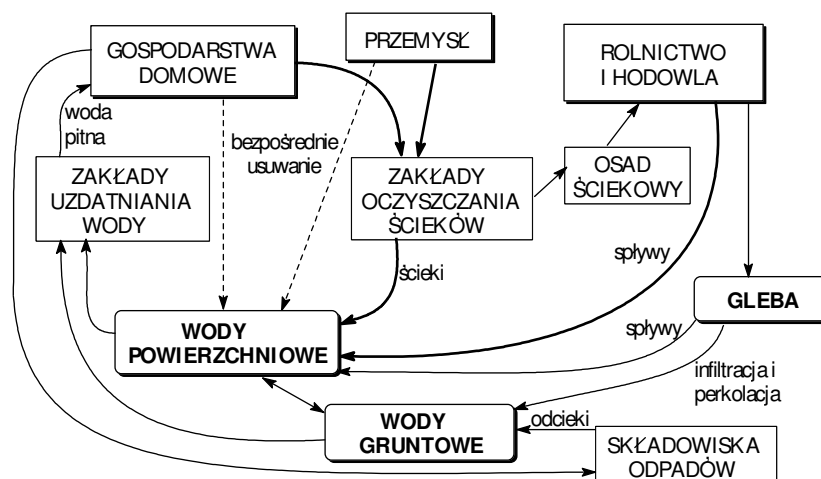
GOSPODARSTWA DOMOWE

PRZEMYSŁ

ROLNICTWO I HODOWLA

woda pitna

bezpośrednie usuwanie

ZAKŁADY UZDATNIANIA WODY

ZAKŁADY OCZYSZCZANIA ŚCIEKÓW

OSAD ŚCIEKOWY

spływy

ścieki

GLEBA

spływy

WODY POWIERZCHNIOWE

infiltracja i perkolacja

WODY GRUNTOWE

odcieki

SKŁADOWISKA ODPADÓW